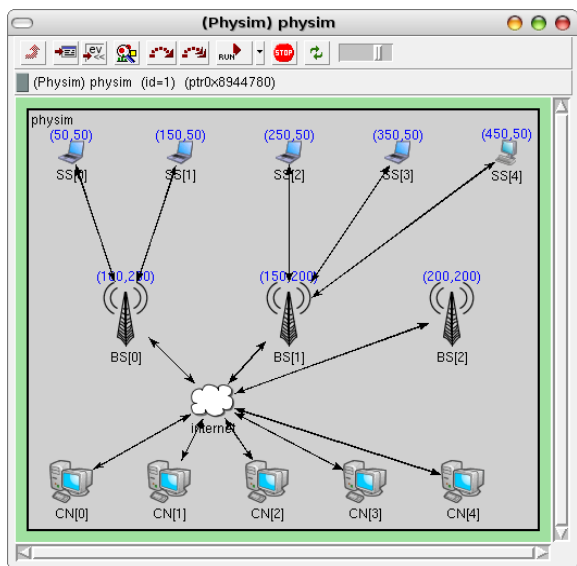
(Physim) physim

ev

RUN

STOP

(Physim) physim (id=1) (ptr0x8944780)

physim

(50,50)
SS[0]

(150,50)
SS[1]

(250,50)
SS[2]

(350,50)
SS[3]

(450,50)
SS[4]

(100,200)
BS[0]

(150,200)
BS[1]

(200,200)
BS[2]

internet

CN[0]
CN[1]
CN[2]
CN[3]
CN[4]